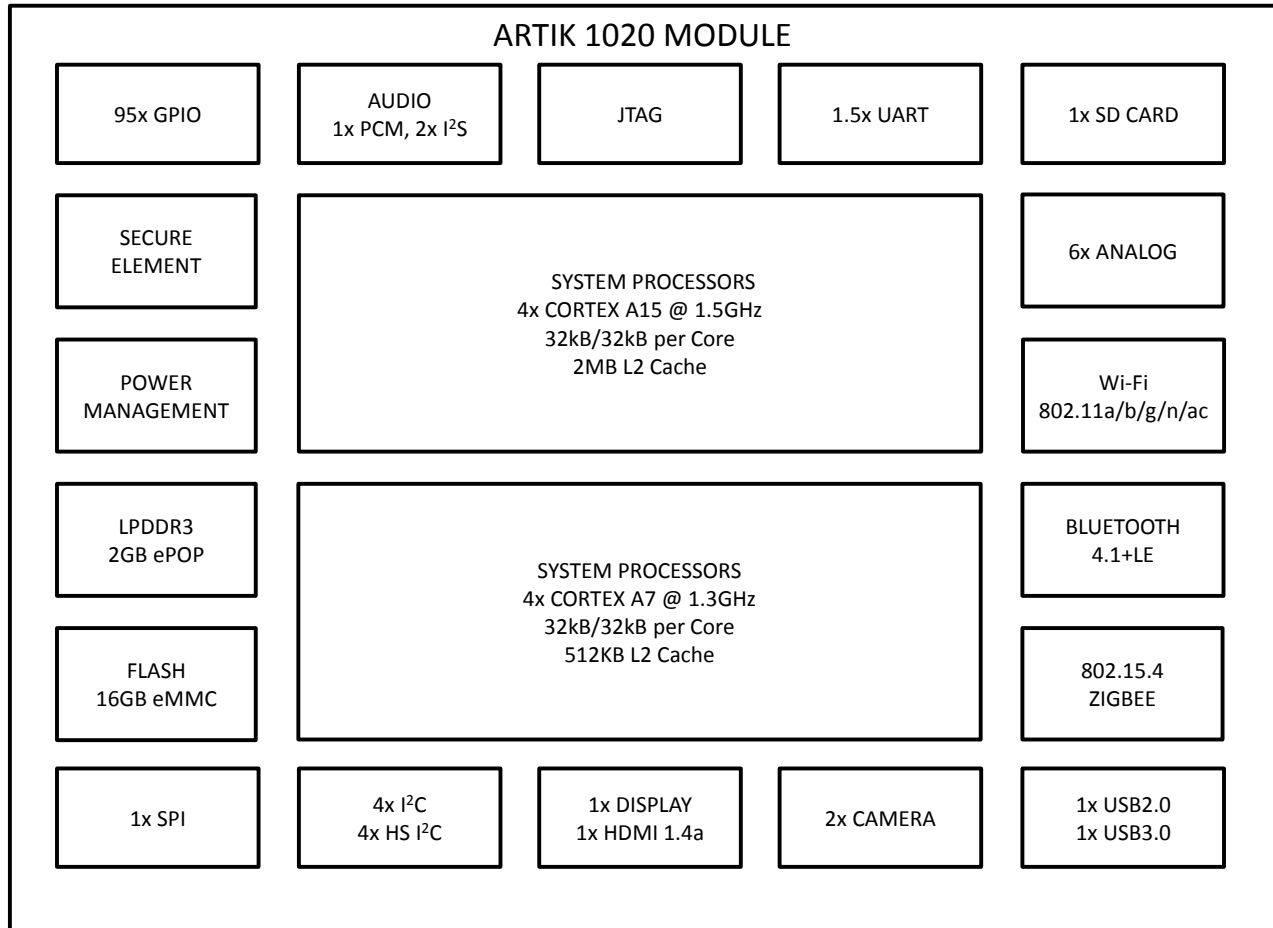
ARTIK 1020 MODULE

95x GPIO

AUDIO
1x PCM, 2x $I^2S$

JTAG

1.5x UART

1x SD CARD

SECURE
ELEMENT

SYSTEM PROCESSORS
4x CORTEX A15 @ 1.5GHz
32kB/32kB per Core
2MB L2 Cache

6x ANALOG

POWER
MANAGEMENT

Wi-Fi
802.11a/b/g/n/ac

LPDDR3
2GB ePOP

SYSTEM PROCESSORS
4x CORTEX A7 @ 1.3GHz
32kB/32kB per Core
512KB L2 Cache

BLUETOOTH
4.1+LE

FLASH
16GB eMMC

802.15.4
ZIGBEE

1x SPI

4x $I^2C$
4x HS $I^2C$

1x DISPLAY
1x HDMI 1.4a

2x CAMERA

1x USB2.0
1x USB3.0